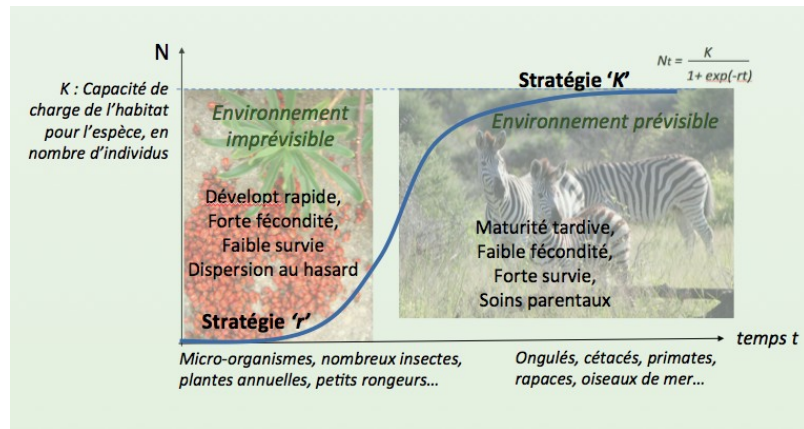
N

$Nt = \frac{K}{1+ exp(-rt)}$

K : Capacité de charge de l'habitat pour l'espèce, en nombre d'individus

Stratégie 'K'

Environnement imprévisible

Environnement prévisible

Développt rapide, Forte fécondité, Faible survie Dispersion au hasard

Maturité tardive, Faible fécondité, Forte survie, Soins parentaux

Stratégie 'r'

temps t

Micro-organismes, nombreux insectes, plantes annuelles, petits rongeurs…

Ongulés, cétacés, primates, rapaces, oiseaux de mer…